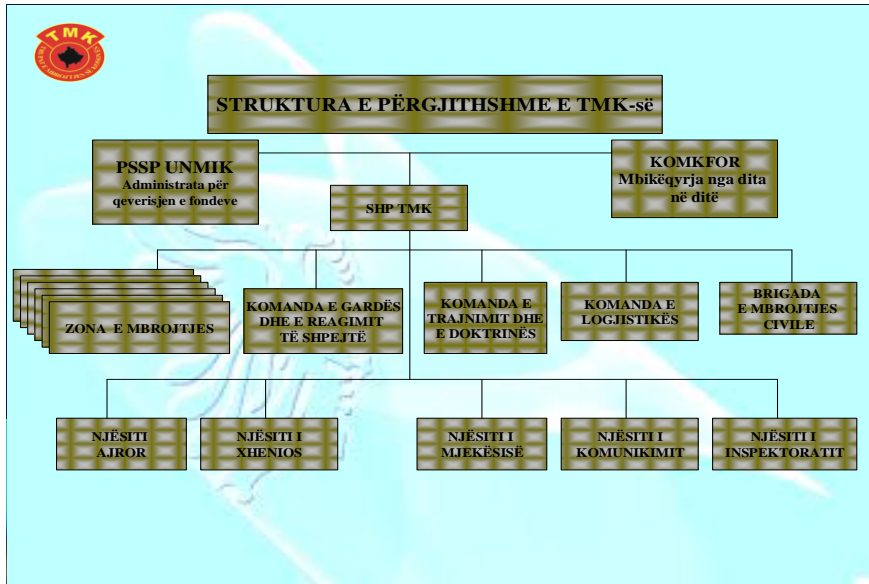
TMK

STRUKTURA E PËRGJITHSHME E TMK-së

PSSP UNMIK
Administrata për qeverisjen e fondeve

KOMKFOR
Mbikëqyrja nga dita në ditë

SHP TMK

ZONA E MBROJTJES

KOMANDA E GARDËS DHE E REAGIMIT TË SHPEJTË

KOMANDA E TRAJNIMIT DHE E DOKTRINËS

KOMANDA E LOGJISTIKËS

BRIGADA E MBROJTJES CIVILE

NJËSITI AJROR

NJËSITI I XHENIOS

NJËSITI I MJEKËSISË

NJËSITI I KOMUNIKIMIT

NJËSITI I INSPEKTORATIT